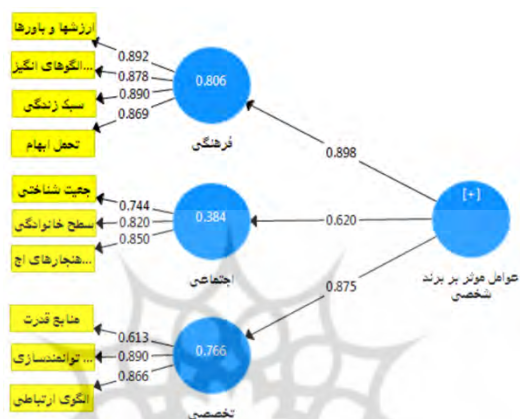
ارزشها و باورها
0.892
...الگوهای انگیز
0.878
سبک زندگی
0.890
0.869
تحمل ابهام
0.806
فرهنگی
0.898
جمعیت شناختی
0.744
سطح خانوادگی
0.820
0.850
...هنجارهای اج
0.384
اجتماعی
0.620
[+]
عوامل موثر بر برند شخصی
0.875
منابع قدرت
0.613
...توانمندسازی
0.890
0.866
الگوی ارتباطی
0.766
تخصصی